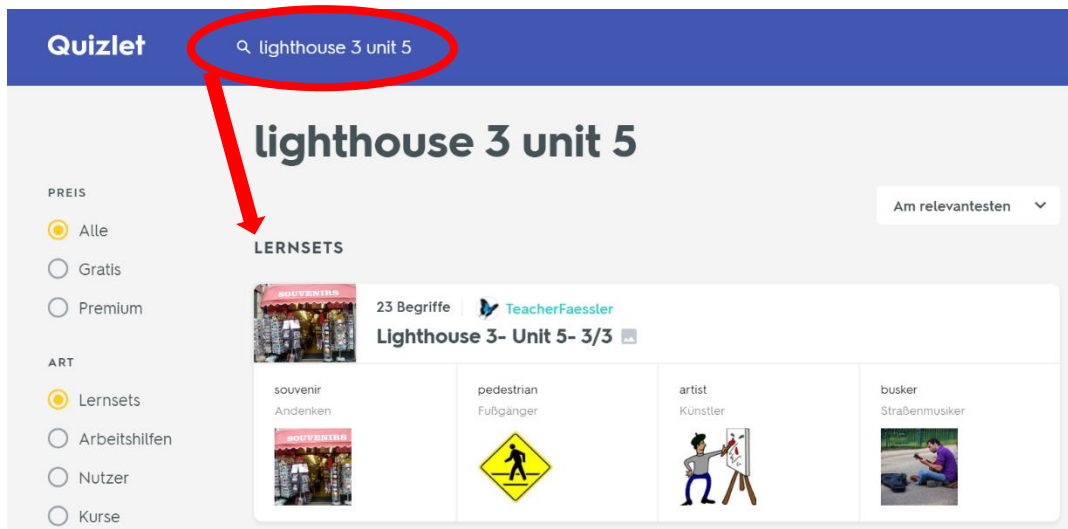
Quizlet

lighthouse 3 unit 5

lighthouse 3 unit 5

PREIS

Alle

Gratis

Premium

ART

Lernsets

Arbeitshilfen

Nutzer

Kurse

Am relevantesten

LERNSETS

SOUVENIRS

23 Begriffe

TeacherFaessler

Lighthouse 3- Unit 5- 3/3

souvenir
Andenken

SOUVENIRS

pedestrian
Fußgänger

artist
Künstler

busker
Straßenmusiker